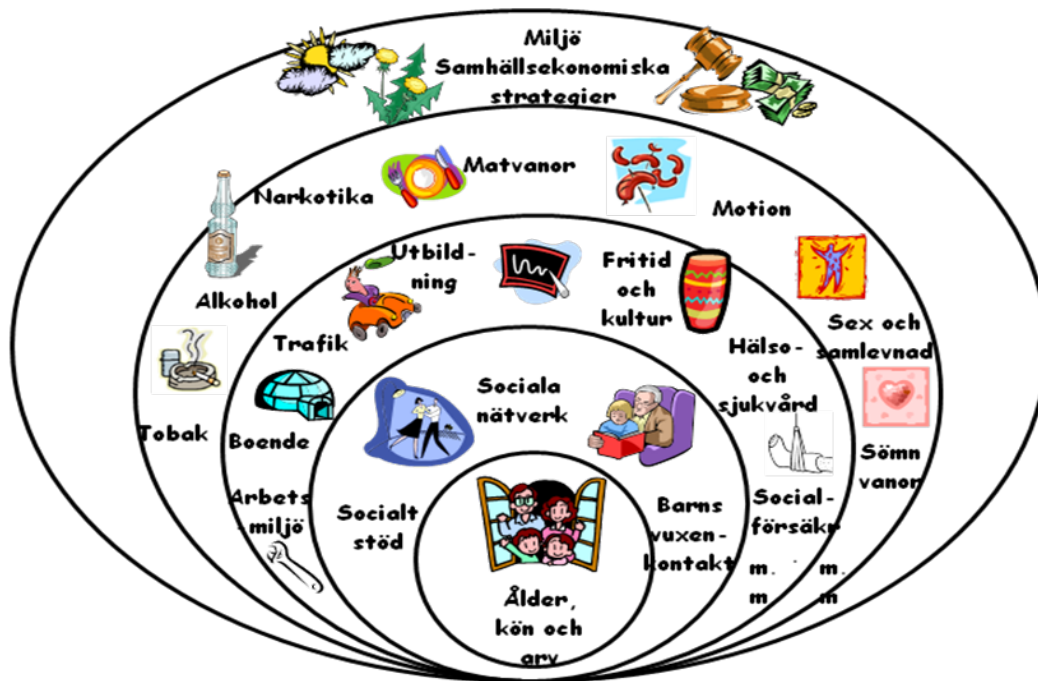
Miljö Samhällsekonomiska strategier

Matvanor

Narkotika

Motion

Alkohol

Sex och samlevnad

Tobak

Sömn vanor

Utbildning

Fritid och kultur

Trafik

Hälso- och sjukvård

Boende

Arbets miljö

Sociala nätverk

Socialt stöd

Barns vuxenkontakt

Social-försäkr

m. m

m. m

Ålder, kön och arv